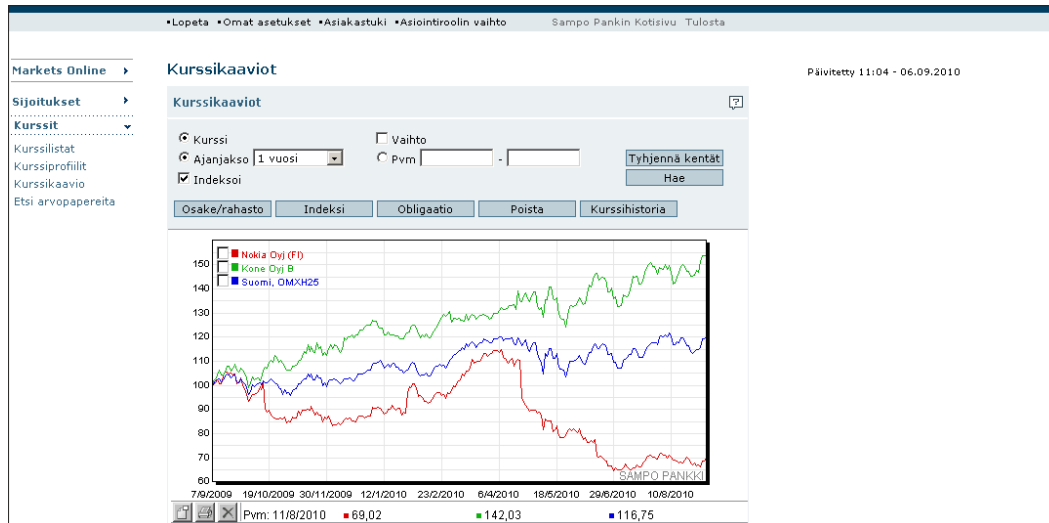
▪Lopeta ▪Omat asetukset ▪Asiakastuki ▪Asiointiroolin vaihto Sampo Pankin Kotisivu Tulosta

Markets Online
Sijoitukset
Kurssit
Kurssilistat
Kurssiprofiilit
Kurssikaavio
Etsi arvopapereita

Kurssikaaviot

Päivitetty 11:04 - 06.09.2010

Kurssikaaviot

Kurssi
Ajanjakso 1 vuosi
Indeksoi
Vaihto
Pvm -
Tyhjennä kentät
Hae

Osake/rahasto Indeksi Obligaatio Poista Kurssihistoria

Nokia Oyj (FI)
Kone Oyj B
Suomi, OMXH25

150
140
130
120
110
100
90
80
70
60

SAMPO PANKKI

7/9/2009 19/10/2009 30/11/2009 12/1/2010 23/2/2010 6/4/2010 18/5/2010 29/6/2010 10/8/2010

Pvm: 11/8/2010 ▪69,02 ▪142,03 ▪116,75